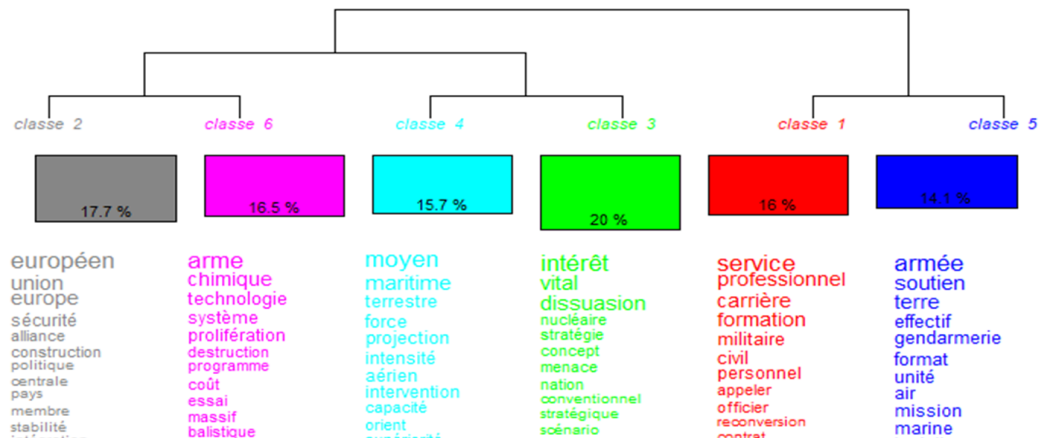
classe 2
classe 6
classe 4
classe 3
classe 1
classe 5

17.7 %
16.5 %
15.7 %
20 %
16 %
14.1 %

européen
union
europe
sécurité
alliance
construction
politique
centrale
pays
membre
stabilité
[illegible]

arme
chimique
technologie
système
prolifération
destruction
programme
coût
essai
massif
balistique

moyen
maritime
terrestre
force
projection
intensité
aérien
intervention
capacité
orient
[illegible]

intérêt
vital
dissuasion
nucléaire
stratégie
concept
menace
nation
conventionnel
stratégique
scénario

service
professionnel
carrière
formation
militaire
civil
personnel
appeler
officier
reconversion
contrat

armée
soutien
terre
effectif
gendarmerie
format
unité
air
mission
marine